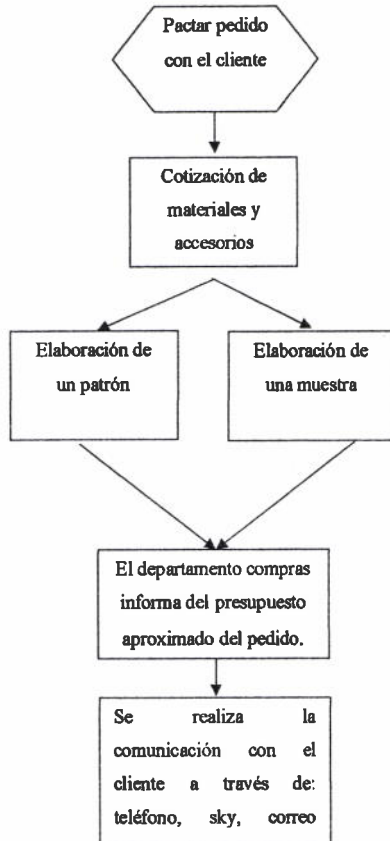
Pactar pedido con el cliente

Cotización de materiales y accesorios

Elaboración de un patrón

Elaboración de una muestra

El departamento compras informa del presupuesto aproximado del pedido.

Se realiza la comunicación con el cliente a través de: teléfono, sky, correo